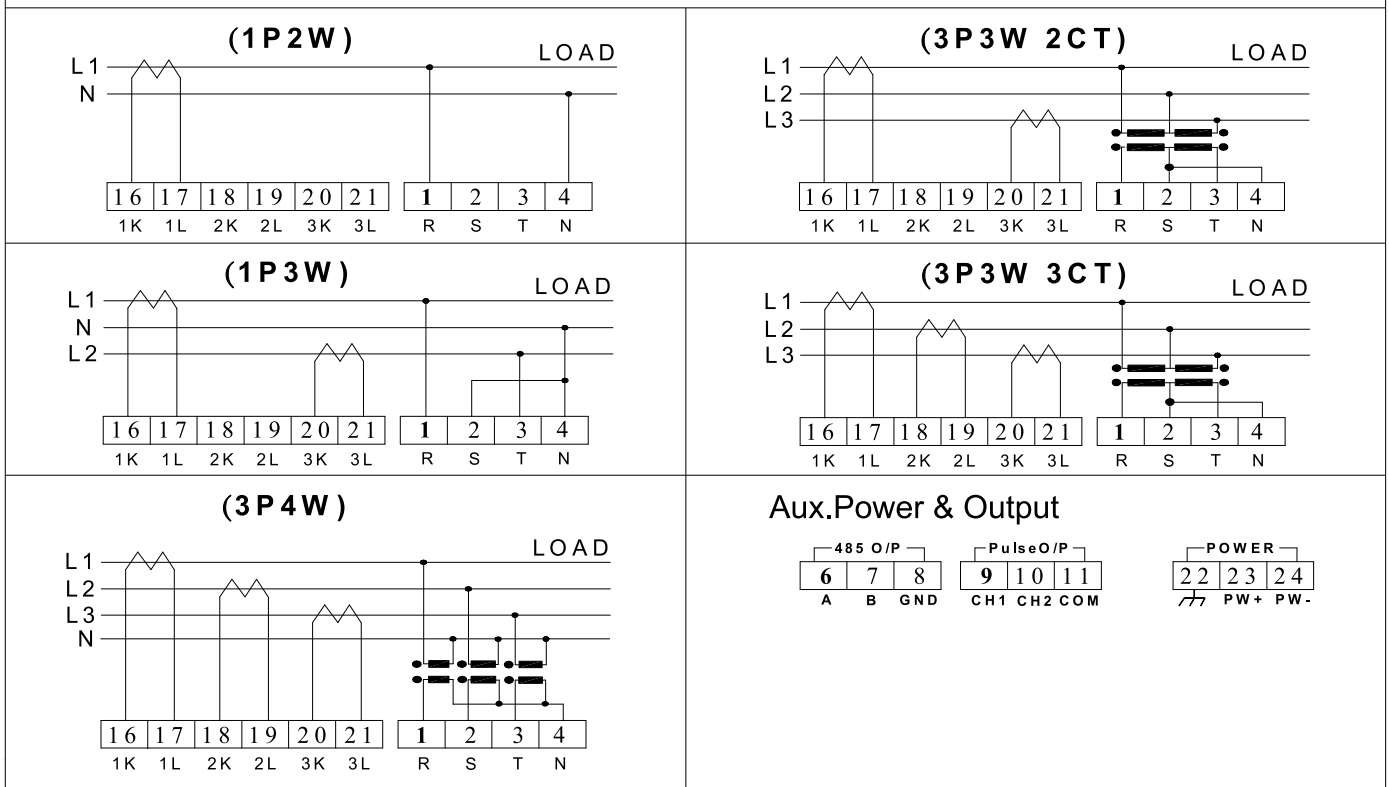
(1P2W)

LOAD

L1
N

| 16 | 17 | 18 | 19 | 20 | 21 |
|---|---|---|---|---|---|
| 1K | 1L | 2K | 2L | 3K | 3L |

| 1 | 2 | 3 | 4 |
|---|---|---|---|
| R | S | T | N |

(3P3W 2CT)

LOAD

L1
L2
L3

| 16 | 17 | 18 | 19 | 20 | 21 |
|---|---|---|---|---|---|
| 1K | 1L | 2K | 2L | 3K | 3L |

| 1 | 2 | 3 | 4 |
|---|---|---|---|
| R | S | T | N |

(1P3W)

LOAD

L1
N
L2

| 16 | 17 | 18 | 19 | 20 | 21 |
|---|---|---|---|---|---|
| 1K | 1L | 2K | 2L | 3K | 3L |

| 1 | 2 | 3 | 4 |
|---|---|---|---|
| R | S | T | N |

(3P3W 3CT)

LOAD

L1
L2
L3

| 16 | 17 | 18 | 19 | 20 | 21 |
|---|---|---|---|---|---|
| 1K | 1L | 2K | 2L | 3K | 3L |

| 1 | 2 | 3 | 4 |
|---|---|---|---|
| R | S | T | N |

(3P4W)

LOAD

L1
L2
L3
N

| 16 | 17 | 18 | 19 | 20 | 21 |
|---|---|---|---|---|---|
| 1K | 1L | 2K | 2L | 3K | 3L |

| 1 | 2 | 3 | 4 |
|---|---|---|---|
| R | S | T | N |

Aux.Power & Output

485 O/P

| 6 | 7 | 8 |
|---|---|---|
| A | B | GND |

PulseO/P

| 9 | 10 | 11 |
|---|---|---|
| CH1 | CH2 | COM |

POWER

| 22 | 23 | 24 |
|---|---|---|
|  | PW+ | PW- |